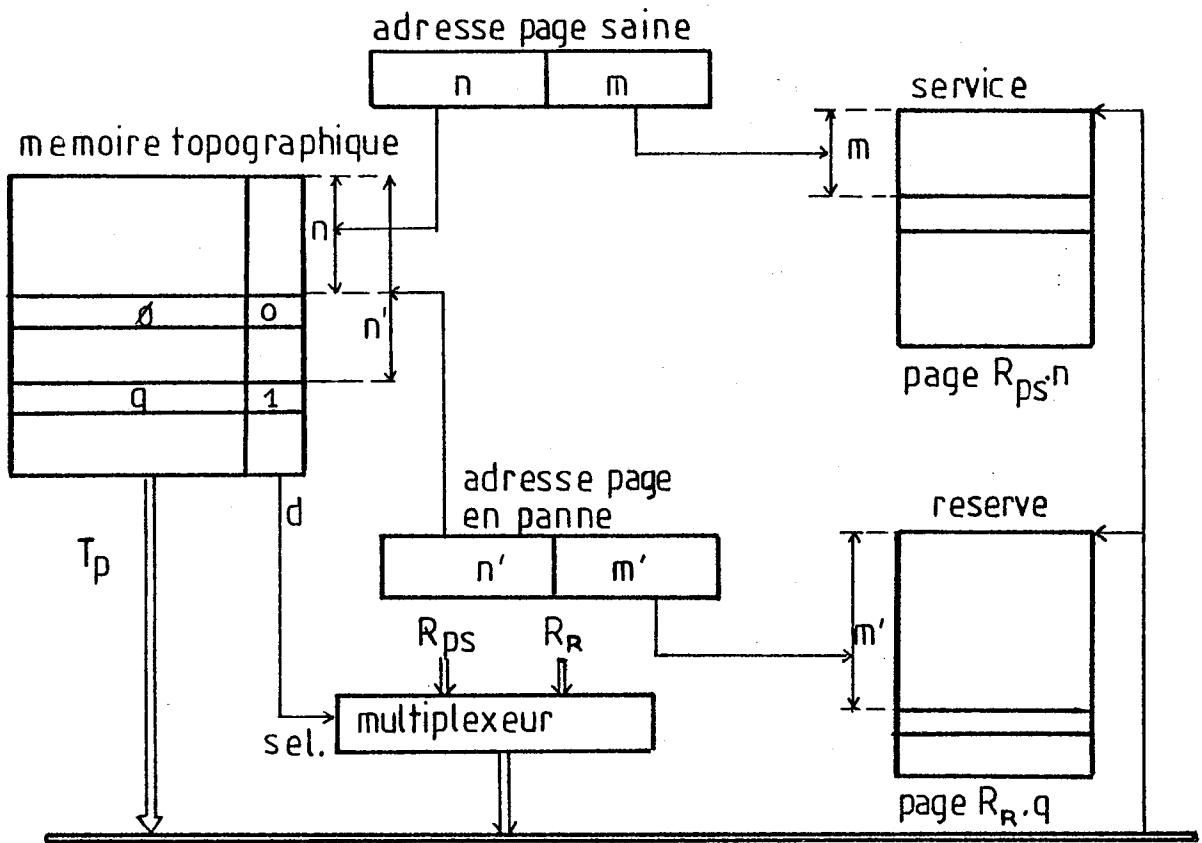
adresse page saine

n | m

service

m

memoire topographique

n

n'

ø | o

q | 1

page $R_{ps}\cdot n$

adresse page en panne

n' | m'

reserve

d

$T_p$

$R_{ps}$

$R_R$

m'

sel.

multiplexeur

page $R_R . q$